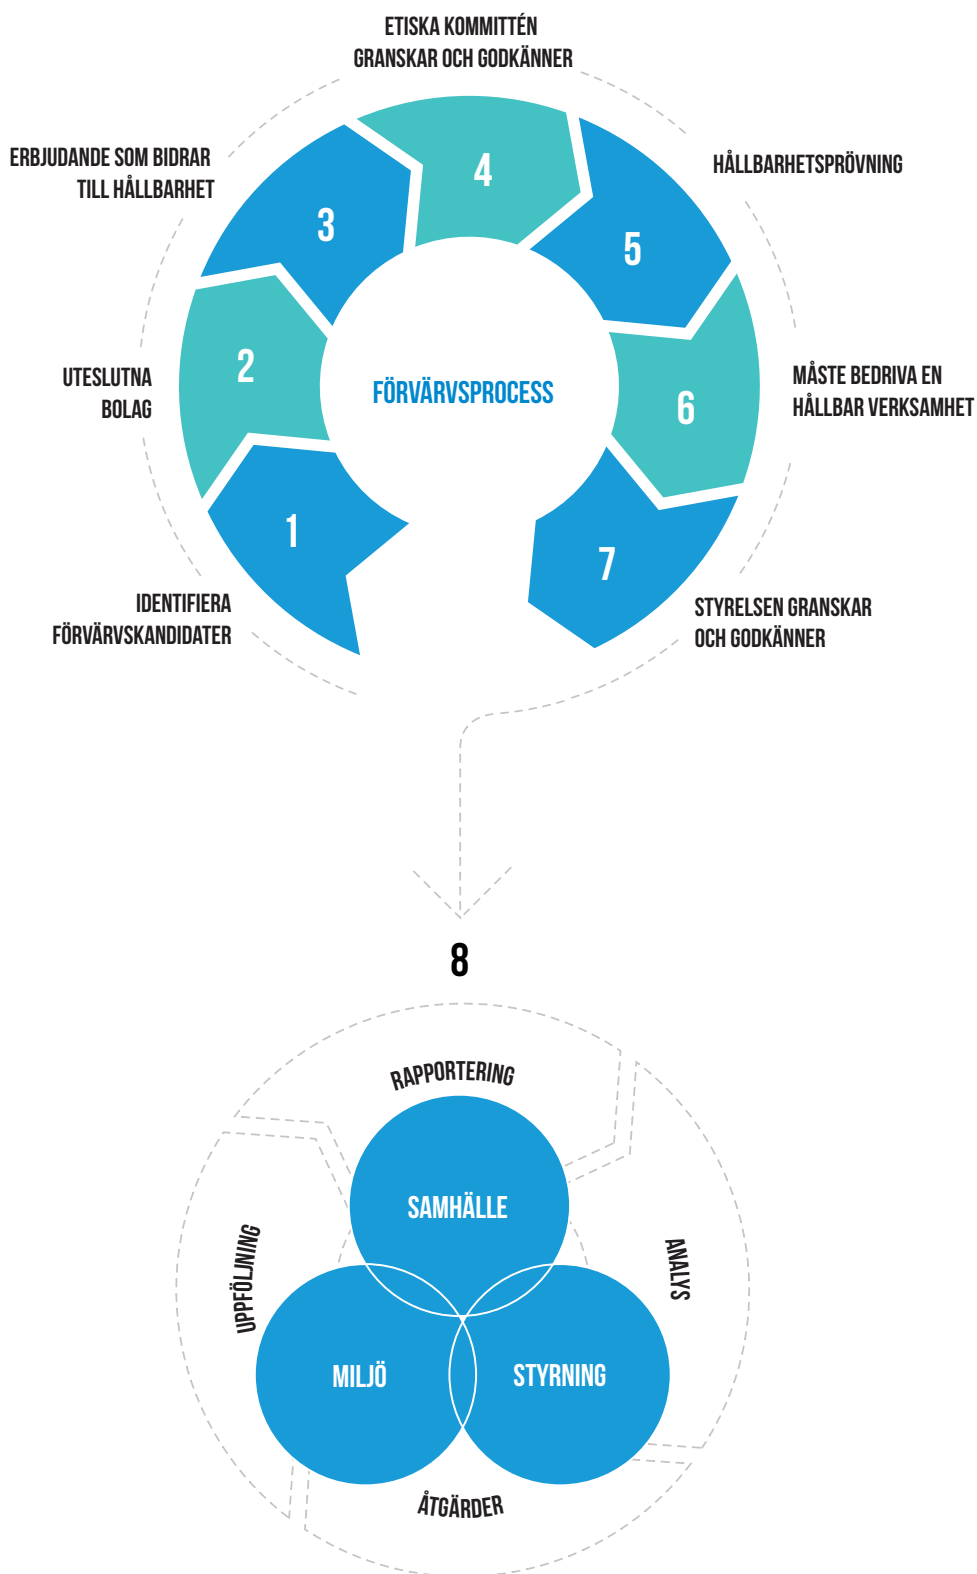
ETISKA KOMMITTÉN GRANSKAR OCH GODKÄNNER

ERBJUDANDE SOM BIDRAR TILL HÅLLBARHET

HÅLLBARHETSPRÖVNING

4

3

5

UTESLUTNA BOLAG

2

FÖRVÄRVSPROCESS

6

MÅSTE BEDRIVA EN HÅLLBAR VERKSAMHET

1

7

IDENTIFIERA FÖRVÄRVSKANDIDATER

STYRELSEN GRANSKAR OCH GODKÄNNER

8

RAPPORTERING

SAMHÄLLE

UPPFÖLJNING

ANALYS

MILJÖ

STYRNING

ÅTGÄRDER